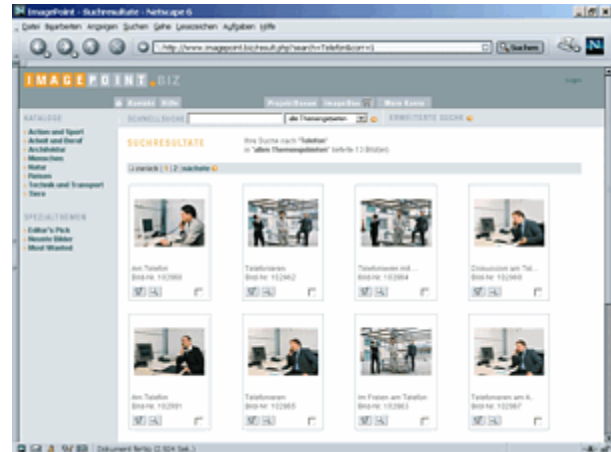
ImagePoint - Suchresultate - Netscape 6

Datei Bearbeiten Ansehen Suchen Gehe Lesezeichen Aufgaben Hilfe

http://www.imagepoint.biz/result.php?search=Telefon&corr=1

Suchen

IMAGEPOINT.BIZ

Login

Kontakt Hilfe

Projekt Boxen ImageBox Mein Konto

KATALOGE

SCHNELLSUCHE

alle Themengebieten

ERWEITERTE SUCHE

Action und Sport
Arbeit und Beruf
Architektur
Menschen
Natur
Reisen
Technik und Transport
Tiere

SPEZIALTHEMEN

Editor's Pick
Neuste Bilder
Most Wanted

SUCHRESULTATE

Ihre Suche nach "Telefon" in "allen Themengebieten" ergab 13 Bilder.

zurück | 1 | 2 | nächste

Am Telefon
Bild-Nr. 102989

Telefonieren
Bild-Nr. 102462

Telefonieren mit...
Bild-Nr. 102984

Diskussion am Tel...
Bild-Nr. 102966

Am Telefon
Bild-Nr. 102991

Telefonieren
Bild-Nr. 102965

Im Freien am Telefon
Bild-Nr. 102983

Telefonieren am A...
Bild-Nr. 102967

Dokument fertig (2.924 Sek.)